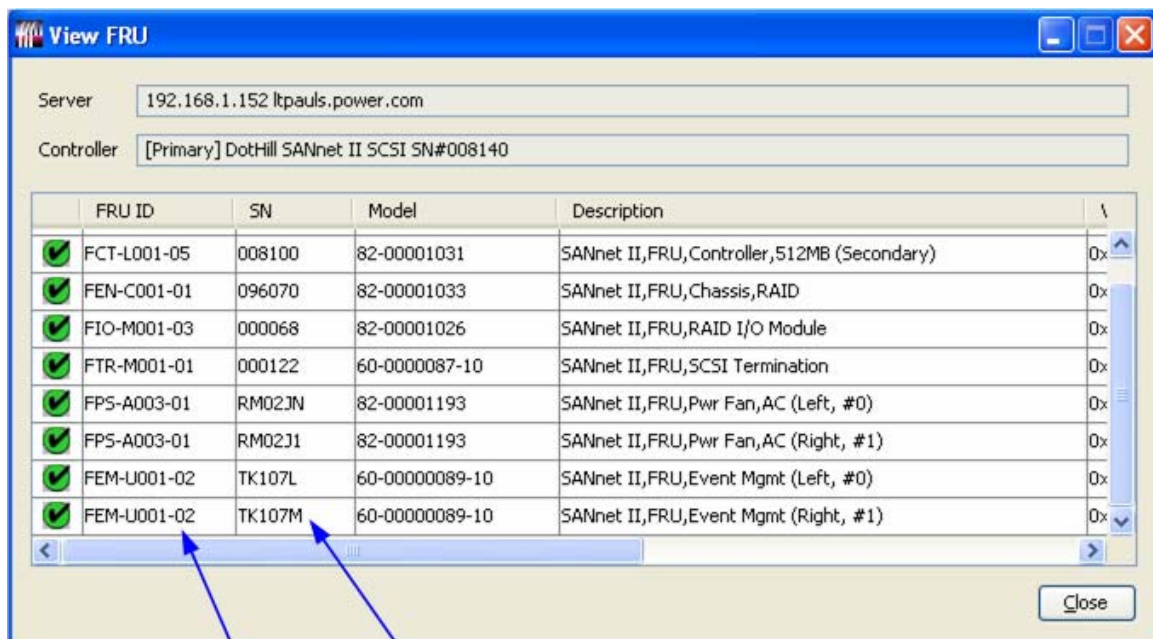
View FRU

Server 192.168.1.152 ltpauls.power.com

Controller [Primary] DotHill SANnet II SCSI SN#008140

| | FRU ID | SN | Model | Description | \ |
|---|---|---|---|---|---|
| | FCT-L001-05 | 008100 | 82-00001031 | SANnet II,FRU,Controller,512MB (Secondary) | 0x |
| | FEN-C001-01 | 096070 | 82-00001033 | SANnet II,FRU,Chassis,RAID | 0x |
| | FIO-M001-03 | 000068 | 82-00001026 | SANnet II,FRU,RAID I/O Module | 0x |
| | FTR-M001-01 | 000122 | 60-0000087-10 | SANnet II,FRU,SCSI Termination | 0x |
| | FPS-A003-01 | RM02JN | 82-00001193 | SANnet II,FRU,Pwr Fan,AC (Left, #0) | 0x |
| | FPS-A003-01 | RM02J1 | 82-00001193 | SANnet II,FRU,Pwr Fan,AC (Right, #1) | 0x |
| | FEM-U001-02 | TK107L | 60-00000089-10 | SANnet II,FRU,Event Mgmt (Left, #0) | 0x |
| | FEM-U001-02 | TK107M | 60-00000089-10 | SANnet II,FRU,Event Mgmt (Right, #1) | 0x |

Close